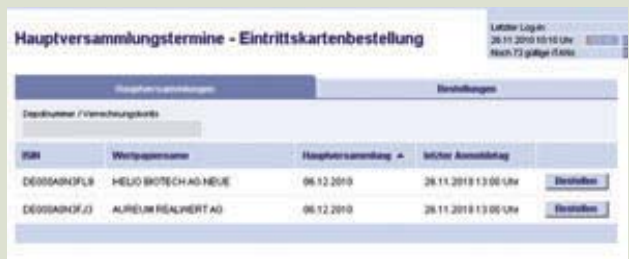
Hauptversammlungstermine - Eintrittskartenbestellung

Letzter Log-in: 26.11.2010 10:10 Uhr
Noch 73 gültige iTANs

Hauptversammlungen | Bestellungen

Depotnummer / Verrechnungskonto

| ISIN | Wertpapiername | Hauptversammlung ▲ | letzter Anmeldetag | |
|---|---|---|---|---|
| DE000A0NOFL9 | HELIO BIOTECH AG NEUE | 06.12.2010 | 26.11.2010 13:00 Uhr | Bestellen |
| DE000A0NOFJ3 | AUREUM REALWERT AG | 06.12.2010 | 26.11.2010 13:00 Uhr | Bestellen |